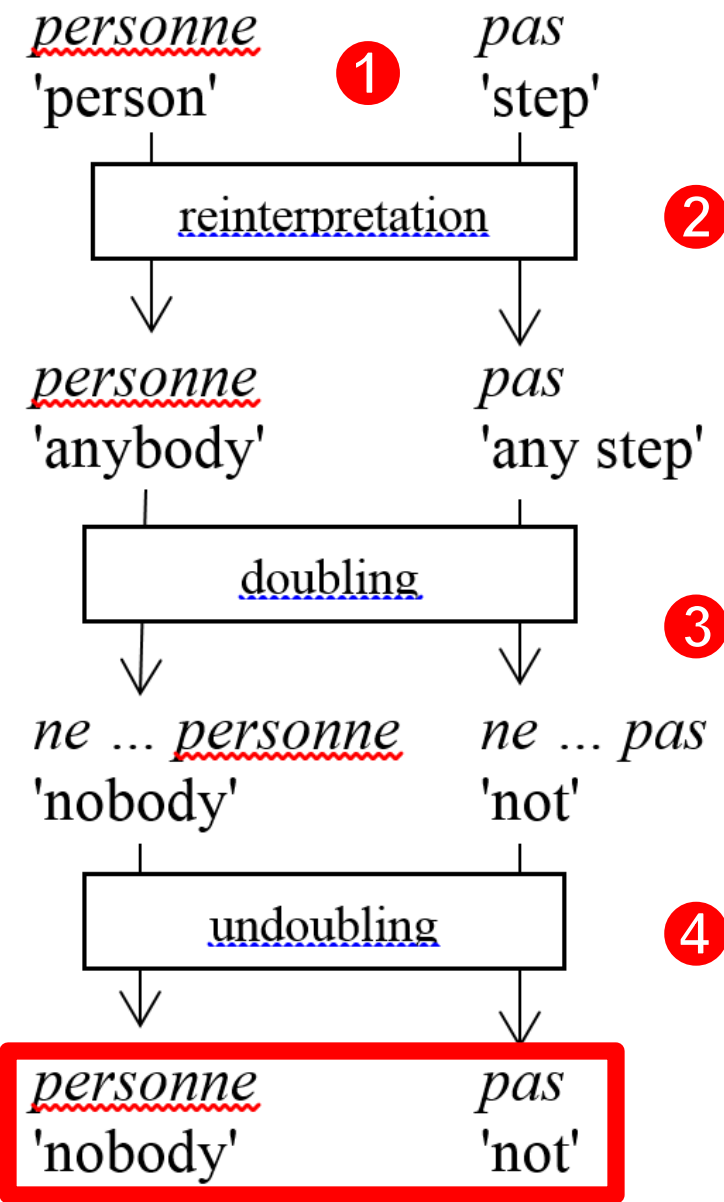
*personne*
'person'

1

*pas*
'step'

reinterpretation

2

*personne*
'anybody'

*pas*
'any step'

doubling

3

*ne ... personne*
'nobody'

*ne ... pas*
'not'

undoubling

4

*personne*
'nobody'

*pas*
'not'